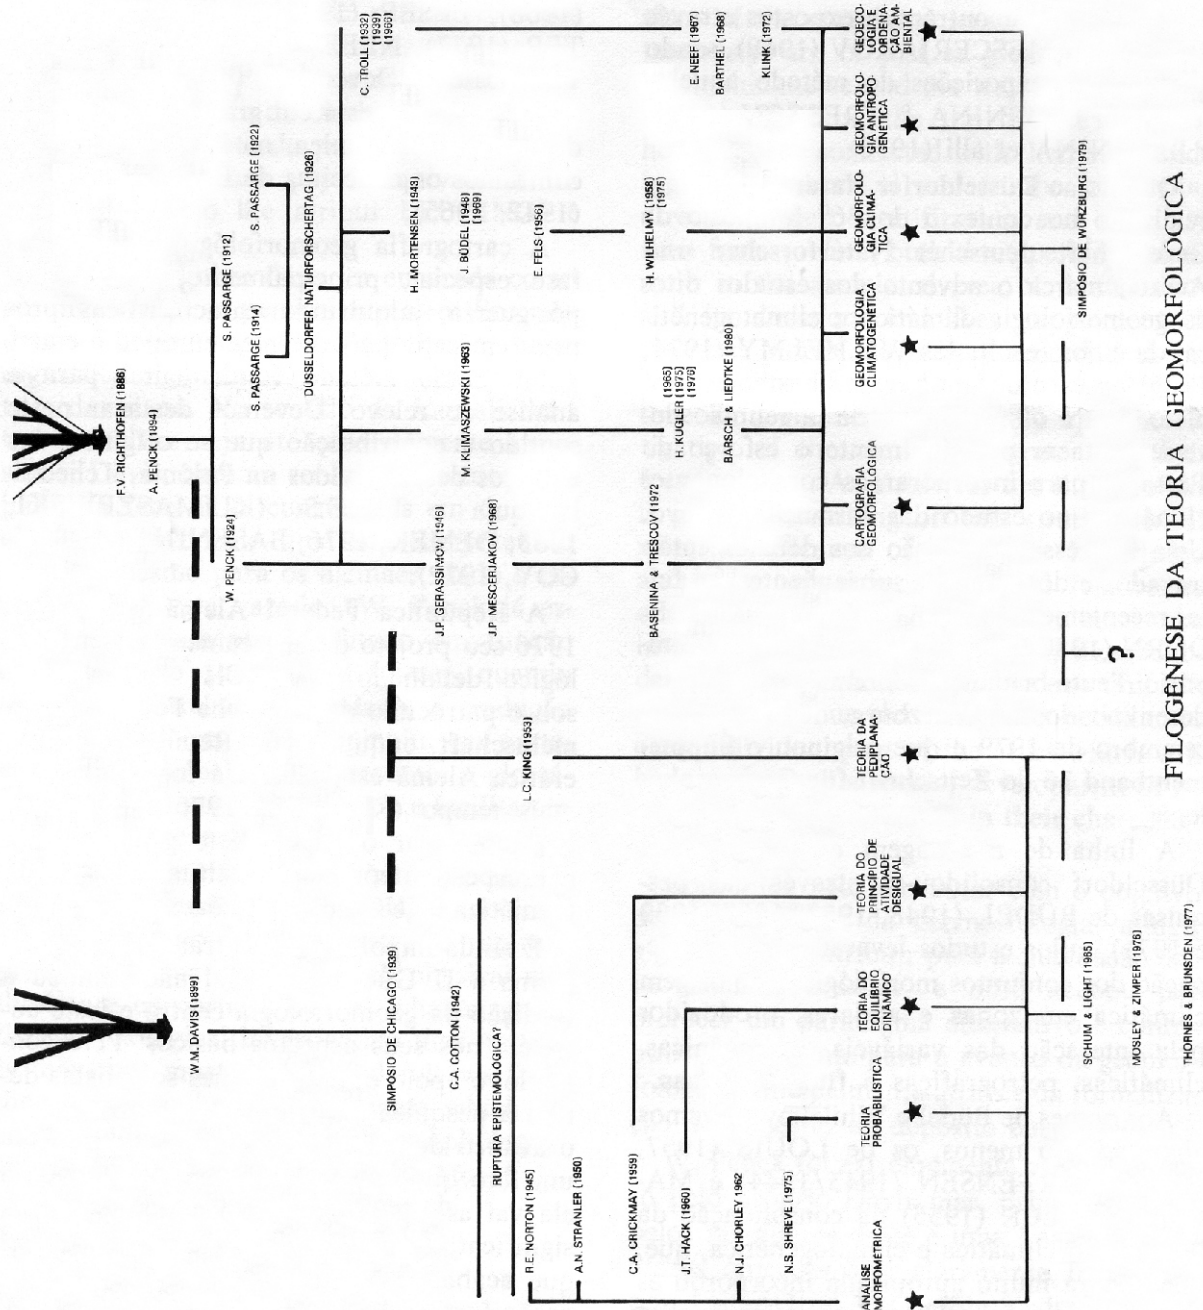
FILOGÊNESE DA TEORIA GEOMORFOLÓGICA

F.V. RICHTHOFEN (1886)
A. PENCK (1894)
W. PENCK (1924)
S. PASSARGE (1912)
S. PASSARGE (1914)
S. PASSARGE (1922)
DUSSELDORFER NATURFORSCHERTAG (1926)
C. TROLL (1932) (1939) (1966)
H. MORTENSEN (1943)
J. BÜDEL (1948) (1969)
E. FELS (1956)
H. WILHELMY (1958) (1975)
E. NEEF (1967)
BARTHEL (1968)
KLINK (1972)
M. KLIMASZEWSKI (1963)
H. KUGLER (1965) (1975) (1976)
BARSCH & LIEDTKE (1980)
J.P. GERASSIMOV (1946)
J.P. MESCERJAKOV (1968)
BASENINA & TRESCOV (1972)
L.C. KING (1953)

GEOECOLOGIA E ORDENAÇÃO AMBIENTAL
GEOMORFOLOGIA ANTROPOGENÉTICA
GEOMORFOLOGIA CLIMÁTICA
GEOMORFOLOGIA CLIMATOGENÉTICA
SIMPÓSIO DE WÜRZBURG (1979)
CARTOGRAFIA GEOMORFOLÓGICA
?
TEORIA DA PEDIPLANAÇÃO
TEORIA DO PRINCÍPIO DE ATIVIDADE DESIGUAL
TEORIA DO EQUILÍBRIO DINÂMICO
TEORIA PROBABILÍSTICA
ANÁLISE MORFOMÉTRICA

W.M. DAVIS (1899)
SIMPÓSIO DE CHICAGO (1939)
C.A. COTTON (1942)
RUPTURA EPISTEMOLÓGICA?
R.E. NORTON (1945)
A.N. STRANLER (1950)
C.A. CRICKMAY (1959)
J.T. HACK (1960)
N.J. CHORLEY 1962
N.S. SHREVE (1975)
SCHUM & LIGHT (1965)
MOSLEY & ZIMPER (1976)
THORNES & BRUNSDEN (1977)